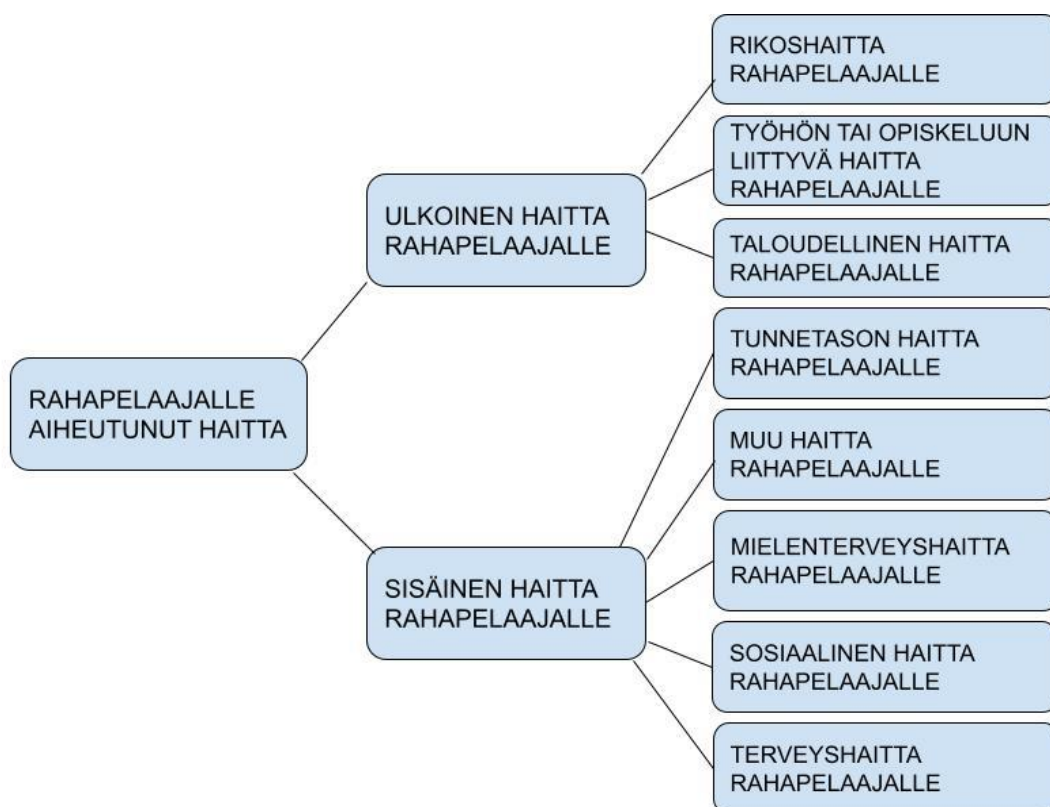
RAHAPELAAJALLE AIHEUTUNUT HAITTA

ULKOINEN HAITTA RAHAPELAAJALLE

RIKOSHAITTA RAHAPELAAJALLE

TYÖHÖN TAI OPISKELUUN LIITTYVÄ HAITTA RAHAPELAAJALLE

TALOUDELLINEN HAITTA RAHAPELAAJALLE

SISÄINEN HAITTA RAHAPELAAJALLE

TUNNETASON HAITTA RAHAPELAAJALLE

MUU HAITTA RAHAPELAAJALLE

MIELENTERVEYSHAITTA RAHAPELAAJALLE

SOSIAALINEN HAITTA RAHAPELAAJALLE

TERVEYSHAITTA RAHAPELAAJALLE